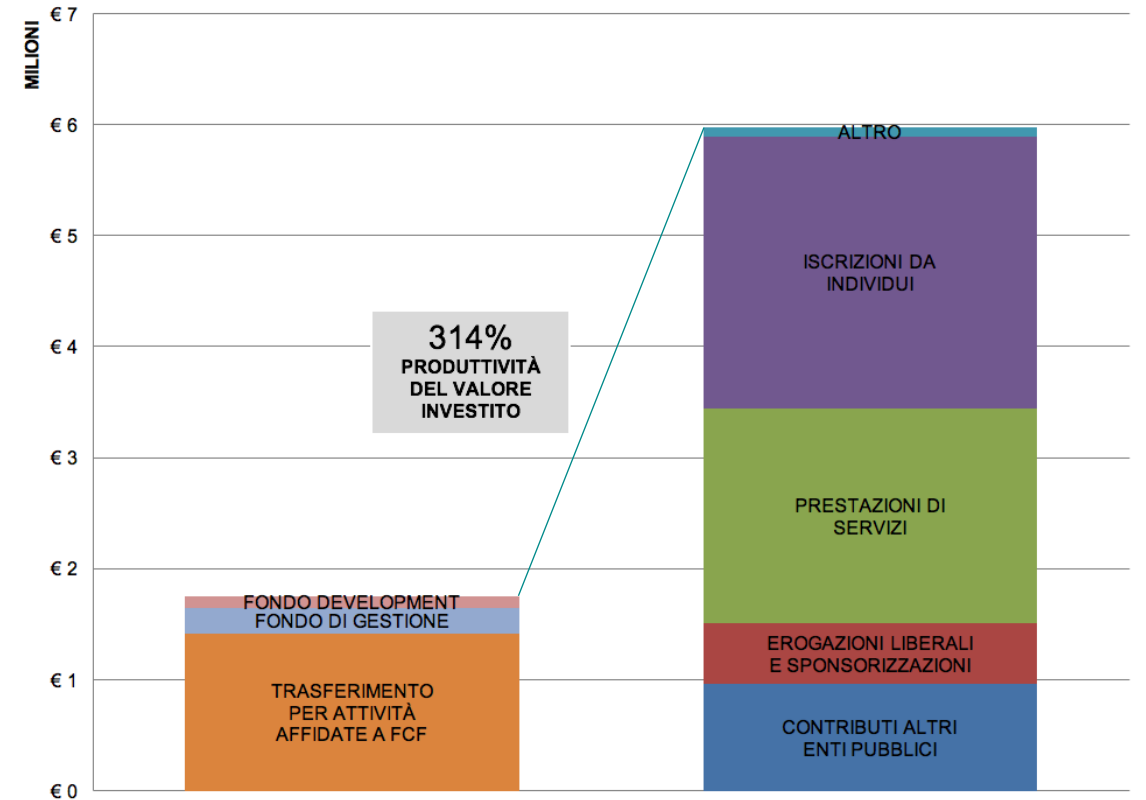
MILIONI

€ 7
€ 6
€ 5
€ 4
€ 3
€ 2
€ 1
€ 0

314%
PRODUTTIVITÀ
DEL VALORE
INVESTITO

FONDO DEVELOPMENT
FONDO DI GESTIONE
TRASFERIMENTO PER ATTIVITÀ AFFIDATE A FCF

ALTRO
ISCRIZIONI DA INDIVIDUI
PRESTAZIONI DI SERVIZI
EROGAZIONI LIBERALI E SPONSORIZZAZIONI
CONTRIBUTI ALTRI ENTI PUBBLICI